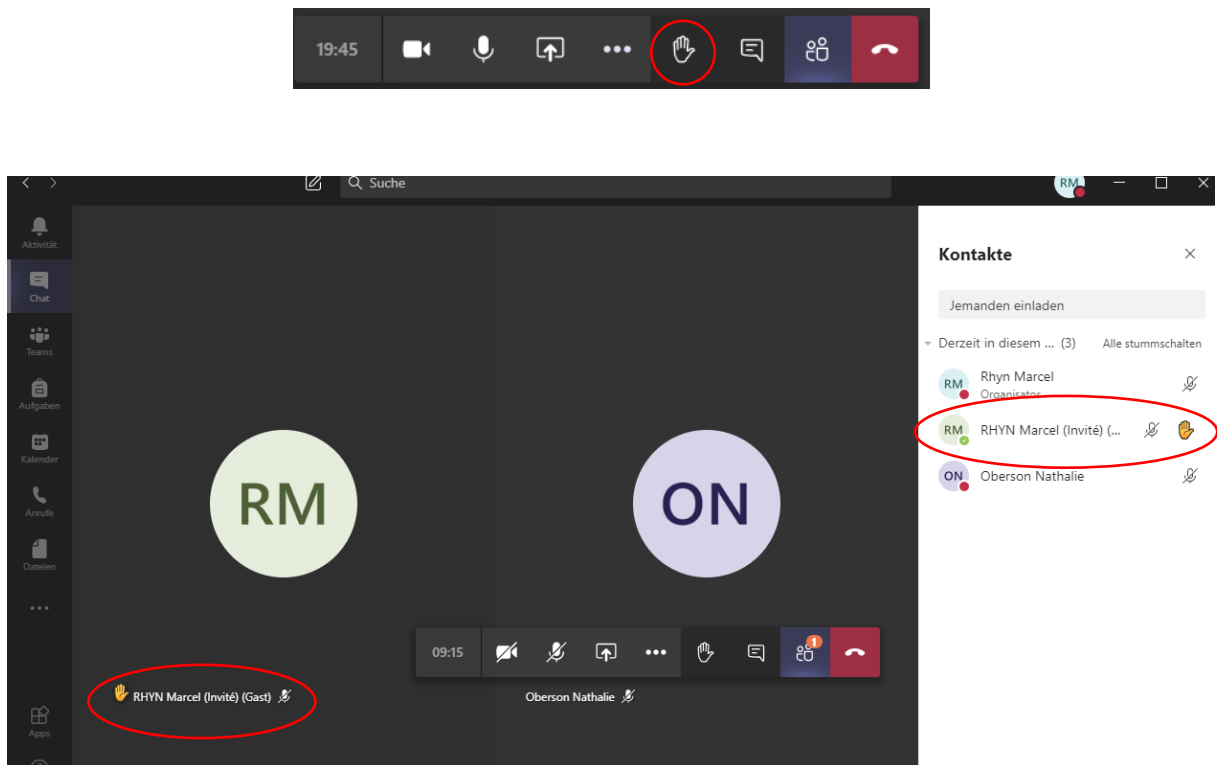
19:45

Suche

RM

Aktivität

Chat

Teams

Aufgaben

Kalender

Anrufe

Dateien

...

Apps

RM

ON

09:15

1

RHYN Marcel (Invité) (Gast)

Oberson Nathalie

Kontakte

Jemanden einladen

Derzeit in diesem ... (3)

Alle stummschalten

RM Rhyn Marcel
Organisator

RM RHYN Marcel (Invité) (...

ON Oberson Nathalie